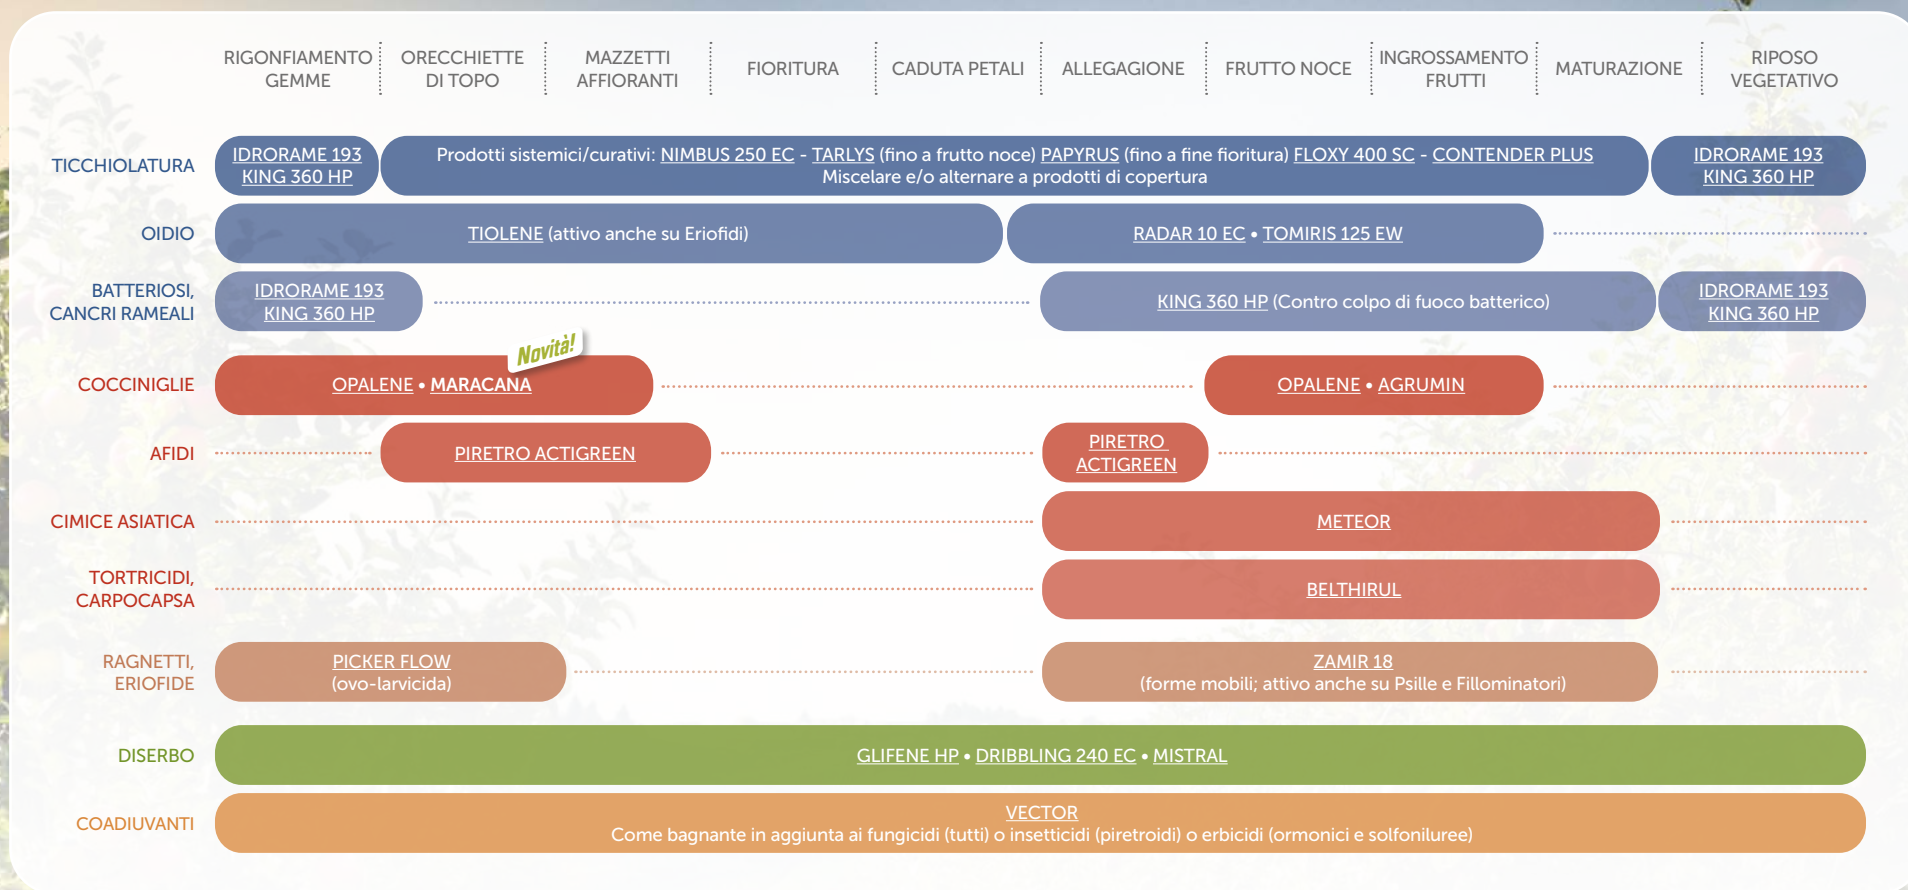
RIGONFIAMENTO GEMME | ORECCHIETTE DI TOPO | MAZZETTI AFFIORANTI | FIORITURA | CADUTA PETALI | ALLEGAGIONE | FRUTTO NOCE | INGROSSAMENTO FRUTTI | MATURAZIONE | RIPOSO VEGETATIVO

TICCHIOLATURA
IDRORAME 193
KING 360 HP
Prodotti sistemici/curativi: NIMBUS 250 EC - TARLYS (fino a frutto noce) PAPYRUS (fino a fine fioritura) FLOXY 400 SC - CONTENDER PLUS
Miscelare e/o alternare a prodotti di copertura
IDRORAME 193
KING 360 HP

OIDIO
TIOLENE (attivo anche su Eriofidi)
RADAR 10 EC • TOMIRIS 125 EW

BATTERIOSI, CANCRI RAMEALI
IDRORAME 193
KING 360 HP
KING 360 HP (Contro colpo di fuoco batterico)
IDRORAME 193
KING 360 HP

COCCINIGLIE
Novità!
OPALENE • MARACANA
OPALENE • AGRUMIN

AFIDI
PIRETRO ACTIGREEN
PIRETRO ACTIGREEN

CIMICE ASIATICA
METEOR

TORTRICIDI, CARPOCAPSA
BELTHIRUL

RAGNETTI, ERIOFIDE
PICKER FLOW
(ovo-larvicida)
ZAMIR 18
(forme mobili; attivo anche su Psille e Fillominatori)

DISERBO
GLIFENE HP • DRIBBLING 240 EC • MISTRAL

COADIUVANTI
VECTOR
Come bagnante in aggiunta ai fungicidi (tutti) o insetticidi (piretroidi) o erbicidi (ormonici e solfoniluree)